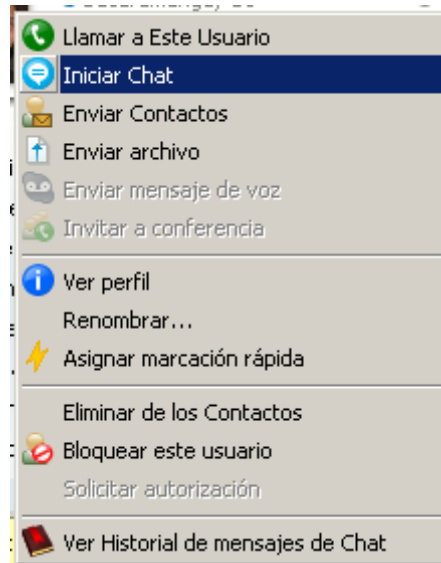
Llamar a Este Usuario
Iniciar Chat
Enviar Contactos
Enviar archivo
Enviar mensaje de voz
Invitar a conferencia

Ver perfil
Renombrar...
Asignar marcación rápida

Eliminar de los Contactos
Bloquear este usuario
Solicitar autorización

Ver Historial de mensajes de Chat